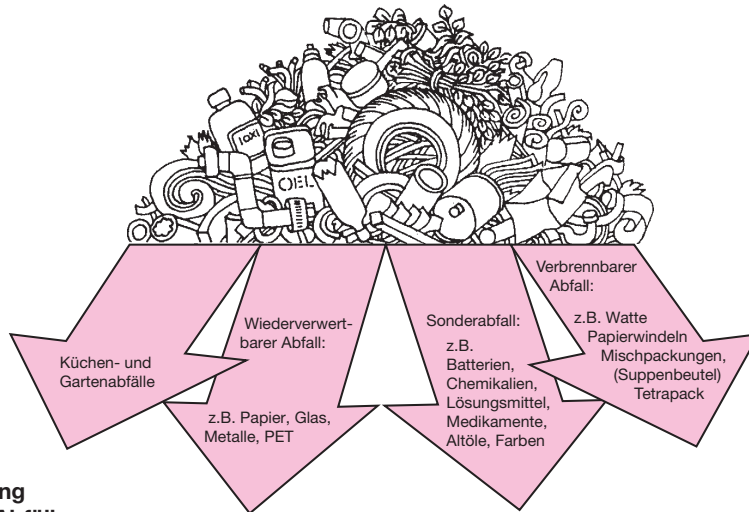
OEL

Küchen- und Gartenabfälle

Wiederverwertbarer Abfall:

z.B. Papier, Glas, Metalle, PET

Sonderabfall:

z.B. Batterien, Chemikalien, Lösungsmittel, Medikamente, Altöle, Farben

Verbrennbarer Abfall:

z.B. Watte Papierwindeln Mischpackungen, (Suppenbeutel) Tetrapack

ng
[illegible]